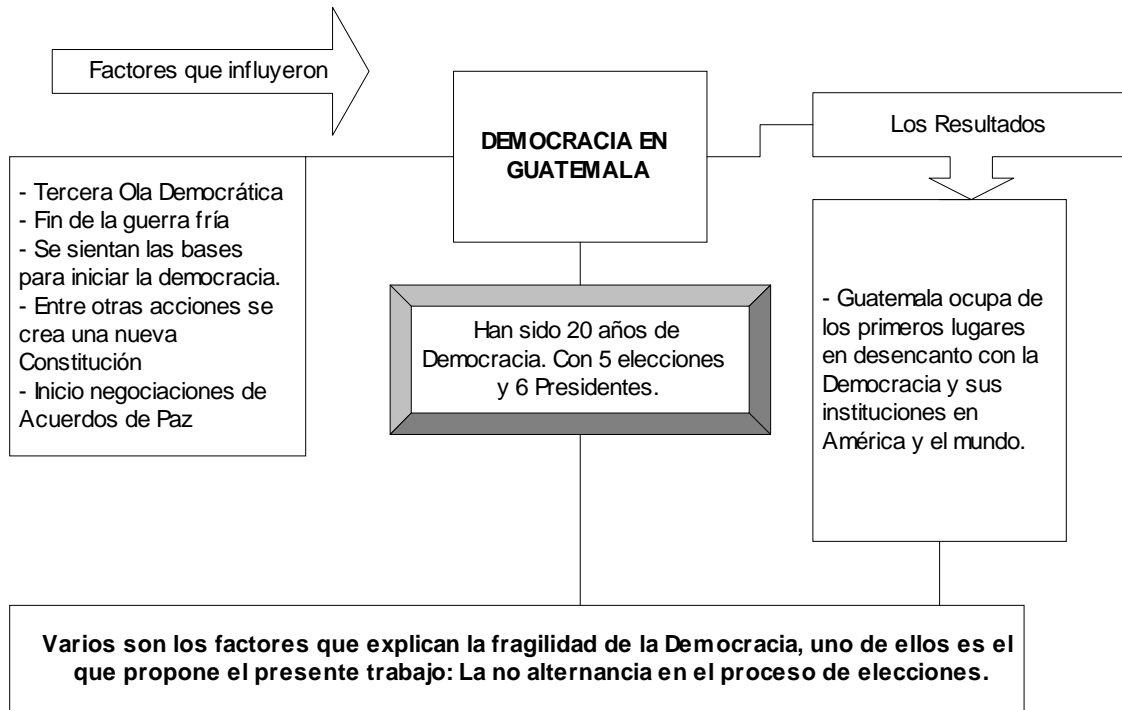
Factores que influyeron

DEMOCRACIA EN GUATEMALA

Los Resultados

- Tercera Ola Democrática
- Fin de la guerra fría
- Se sientan las bases para iniciar la democracia.
- Entre otras acciones se crea una nueva Constitución
- Inicio negociaciones de Acuerdos de Paz

Han sido 20 años de Democracia. Con 5 elecciones y 6 Presidentes.

- Guatemala ocupa de los primeros lugares en desencanto con la Democracia y sus instituciones en América y el mundo.

Varios son los factores que explican la fragilidad de la Democracia, uno de ellos es el que propone el presente trabajo: La no alternancia en el proceso de elecciones.